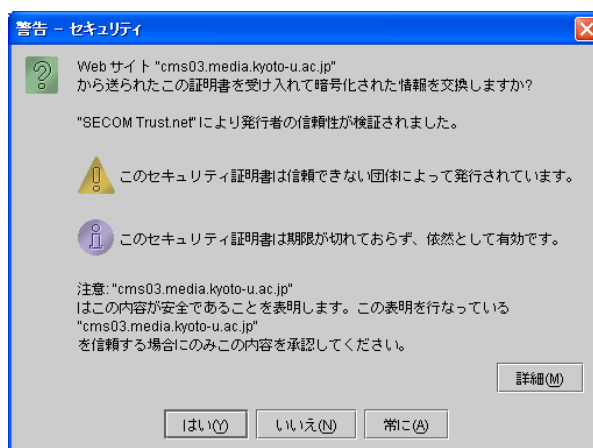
警告 - セキュリティ

Web サイト "cms03.media.kyoto-u.ac.jp" から送られたこの証明書を受け入れて暗号化された情報を交換しますか?

"SECOM Trust.net" により発行者の信頼性が検証されました。

このセキュリティ証明書は信頼できない団体によって発行されています。

このセキュリティ証明書は期限が切れておらず、依然として有効です。

注意: "cms03.media.kyoto-u.ac.jp" はこの内容が安全であることを表明します。この表明を行なっている "cms03.media.kyoto-u.ac.jp" を信頼する場合にのみこの内容を承認してください。

詳細(M)

はい(Y) いいえ(N) 常に(A)